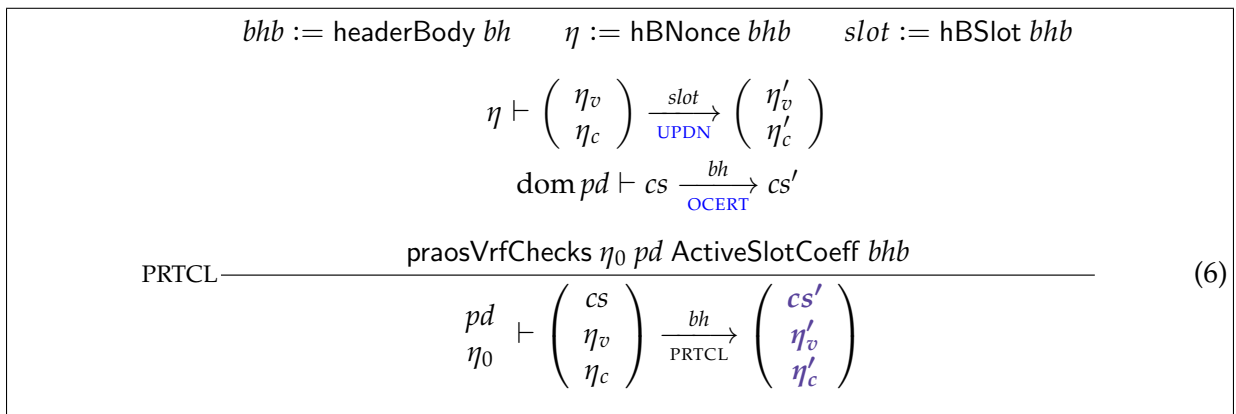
$bhb := \mathsf{headerBody}\ bh \qquad \eta := \mathsf{hBNonce}\ bhb \qquad slot := \mathsf{hBSlot}\ bhb$

$\eta \vdash \begin{pmatrix} \eta_v \\ \eta_c \end{pmatrix} \xrightarrow[\text{UPDN}]{slot} \begin{pmatrix} \eta_v' \\ \eta_c' \end{pmatrix}$

$\mathrm{dom}\, pd \vdash cs \xrightarrow[\text{OCERT}]{bh} cs'$

$\mathsf{praosVrfChecks}\ \eta_0\ pd\ \mathsf{ActiveSlotCoeff}\ bhb$

PRTCL

$\begin{matrix} pd \\ \eta_0 \end{matrix} \vdash \begin{pmatrix} cs \\ \eta_v \\ \eta_c \end{pmatrix} \xrightarrow[\text{PRTCL}]{bh} \begin{pmatrix} \boldsymbol{cs'} \\ \boldsymbol{\eta_v'} \\ \boldsymbol{\eta_c'} \end{pmatrix}$

(6)